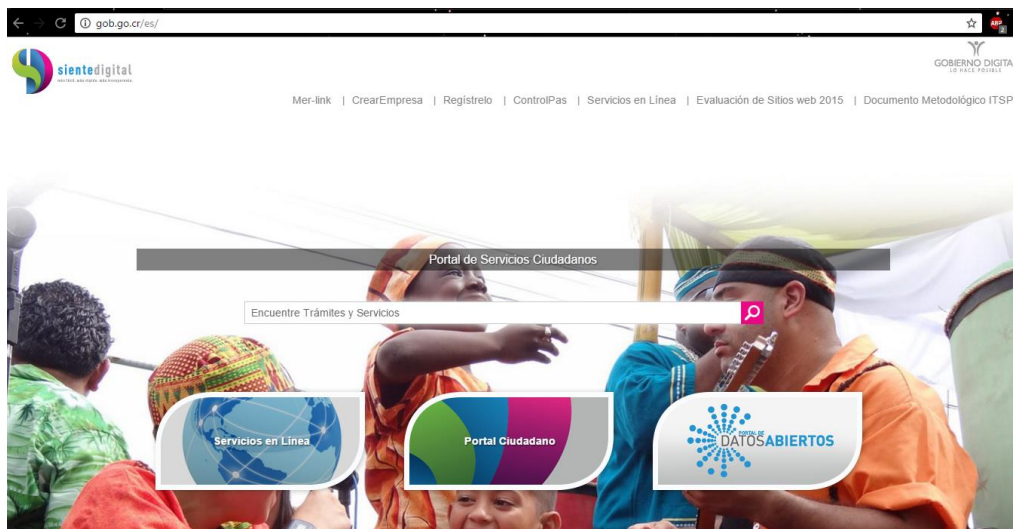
gob.go.cr/es/

sientedigital

GOBIERNO DIGITAL
LO HACE POSIBLE

Mer-link | CrearEmpresa | Regístrelo | ControlPas | Servicios en Línea | Evaluación de Sitios web 2015 | Documento Metodológico ITSP

Portal de Servicios Ciudadanos

Encuentre Trámites y Servicios

Servicios en Línea

Portal Ciudadano

PORTAL DE DATOS ABIERTOS